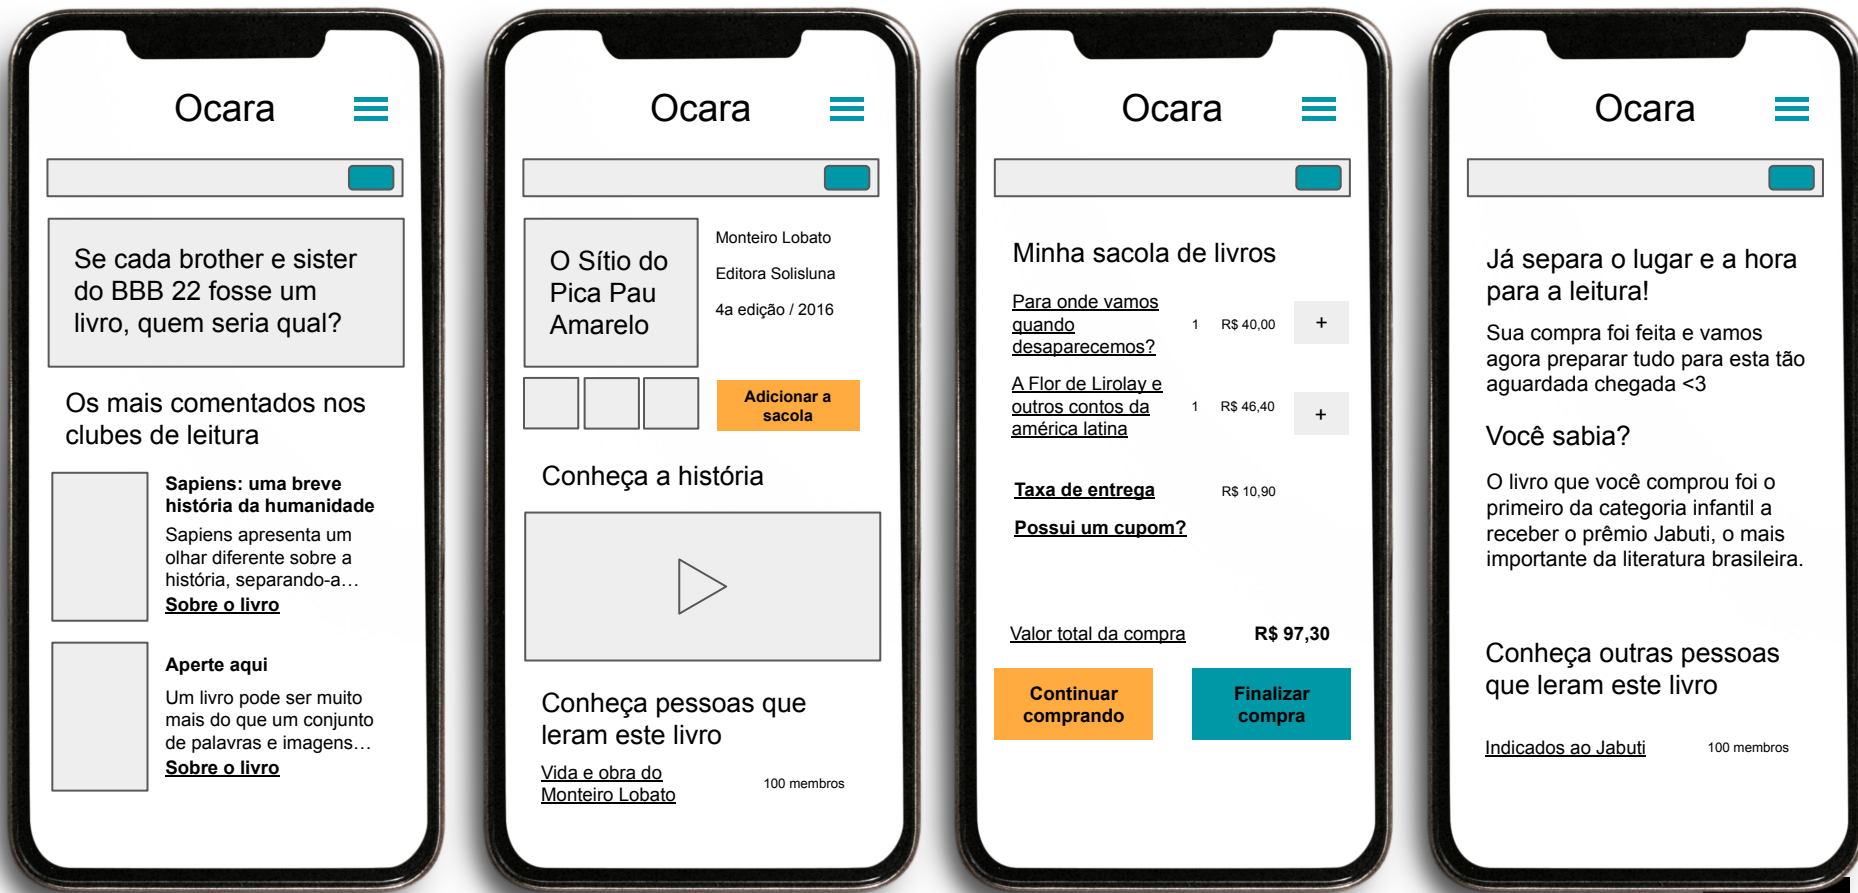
Ocara

Se cada brother e sister do BBB 22 fosse um livro, quem seria qual?

Os mais comentados nos clubes de leitura

Sapiens: uma breve história da humanidade

Sapiens apresenta um olhar diferente sobre a história, separando-a…

Sobre o livro

Aperte aqui

Um livro pode ser muito mais do que um conjunto de palavras e imagens…

Sobre o livro

Ocara

O Sítio do Pica Pau Amarelo

Monteiro Lobato

Editora Solisluna

4a edição / 2016

Adicionar a sacola

Conheça a história

Conheça pessoas que leram este livro

Vida e obra do Monteiro Lobato

100 membros

Ocara

Minha sacola de livros

| Para onde vamos quando desaparecemos? | 1 | R$ 40,00 | + |
|---|---|---|---|
| A Flor de Liroly e outros contos da américa latina | 1 | R$ 46,40 | + |

Taxa de entrega R$ 10,90

Possui um cupom?

Valor total da compra R$ 97,30

Continuar comprando

Finalizar compra

Ocara

Já separa o lugar e a hora para a leitura!

Sua compra foi feita e vamos agora preparar tudo para esta tão aguardada chegada <3

Você sabia?

O livro que você comprou foi o primeiro da categoria infantil a receber o prêmio Jabuti, o mais importante da literatura brasileira.

Conheça outras pessoas que leram este livro

Indicados ao Jabuti

100 membros